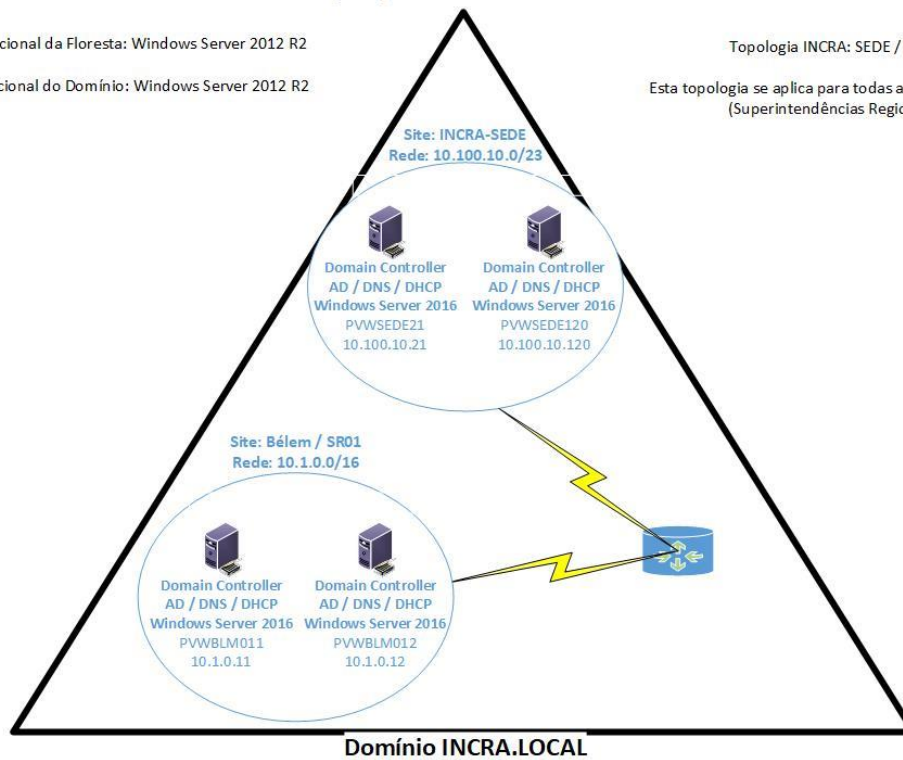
cional da Floresta: Windows Server 2012 R2

cional do Domínio: Windows Server 2012 R2

Topologia INCRA: SEDE /

Esta topologia se aplica para todas a
(Superintendências Regio

Site: INCRA-SEDE
Rede: 10.100.10.0/23

Domain Controller
AD / DNS / DHCP
Windows Server 2016
PVWSEDE21
10.100.10.21

Domain Controller
AD / DNS / DHCP
Windows Server 2016
PVWSEDE120
10.100.10.120

Site: Bélem / SR01
Rede: 10.1.0.0/16

Domain Controller
AD / DNS / DHCP
Windows Server 2016
PVWBLM011
10.1.0.11

Domain Controller
AD / DNS / DHCP
Windows Server 2016
PVWBLM012
10.1.0.12

Domínio INCRA.LOCAL